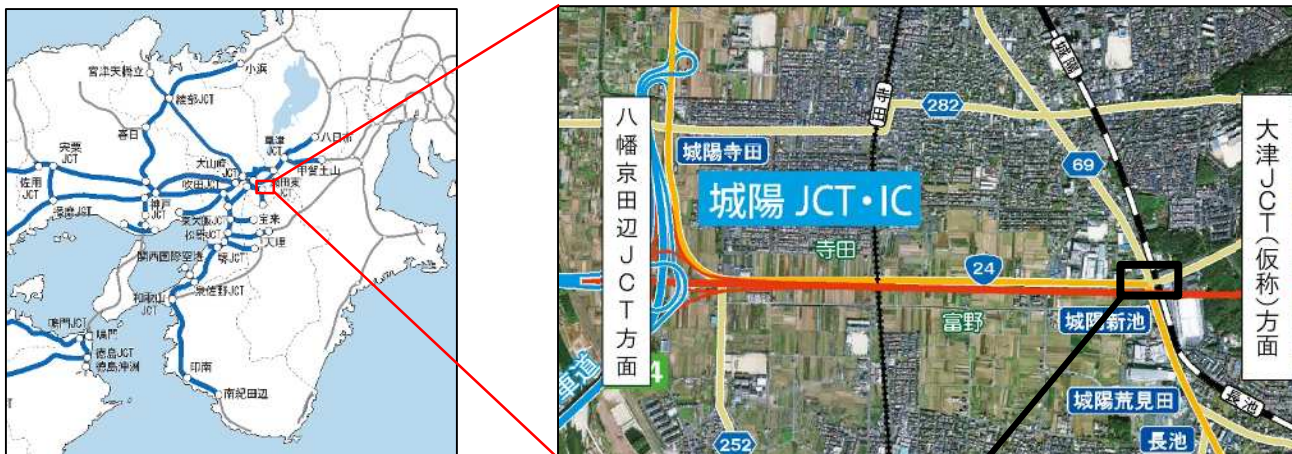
宮津天橋立
小浜
綾部JCT
春日
草津JCT
八日市
宍粟JCT
大山崎JCT
甲賀土山
佐用JCT
吹田JCT
城陽JCT
播磨JCT
神戸JCT
宝塚
垂水JCT
松原JCT
天理
関西国際空港
堺JCT
和歌山JCT
美原JCT
鳴門JCT
鳴門
徳島JCT
徳島沖洲
御坊
印南
南紀田辺

八幡京田辺JCT方面
城陽寺田
282
69
城陽 JCT・IC
寺田
24
富野
城陽新池
城陽荒見田
長池
252
大津JCT(仮称)方面